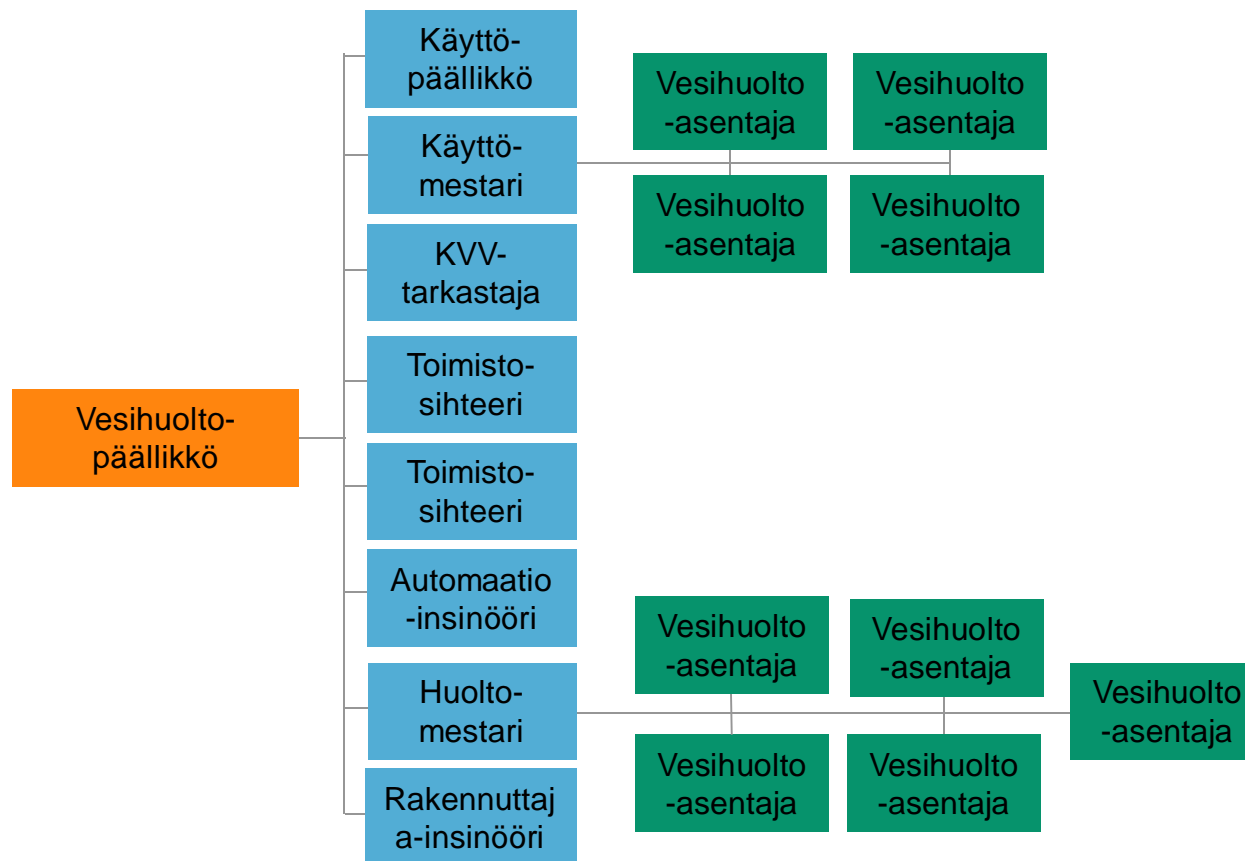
Vesihuolto-päällikkö

Käyttö-päällikkö

Käyttö-mestari

KVV-tarkastaja

Toimisto-sihteeri

Toimisto-sihteeri

Automaatio-insinööri

Huolto-mestari

Rakennuttaja-insinööri

Vesihuolto-asentaja

Vesihuolto-asentaja

Vesihuolto-asentaja

Vesihuolto-asentaja

Vesihuolto-asentaja

Vesihuolto-asentaja

Vesihuolto-asentaja

Vesihuolto-asentaja

Vesihuolto-asentaja